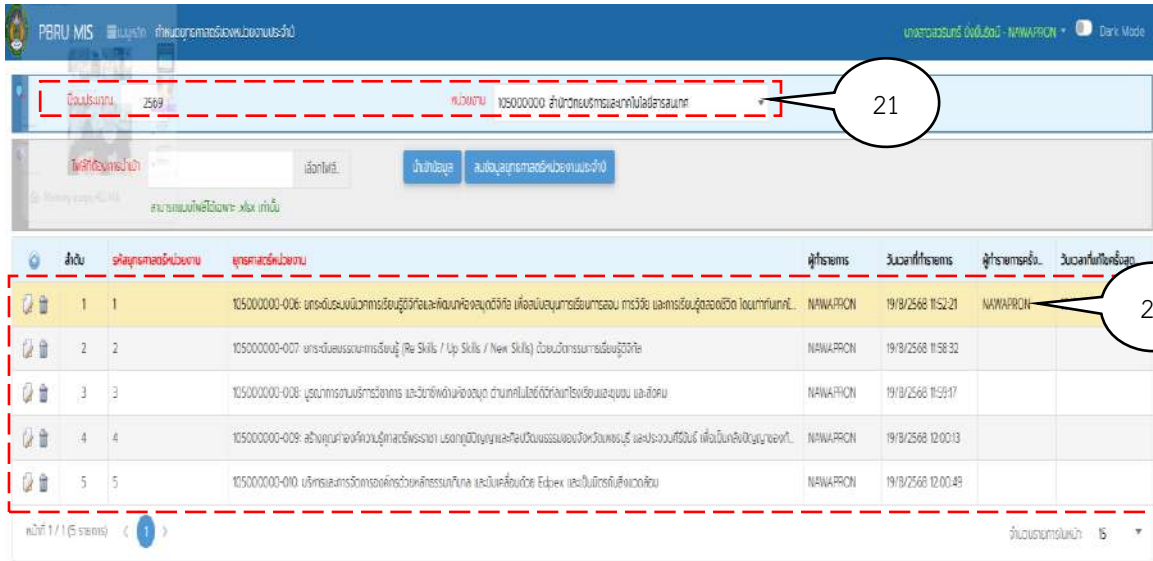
PBRU MIS เมนูหลัก กำหนดยุทธศาสตร์ของหน่วยงานประจำปี

นางสาวนวพรรณ ปิ่นขันธ์ - NAWAPRON Dark Mode

ปีงบประมาณ 2569 หน่วยงาน 105000000 สำนักวิทยบริการและเทคโนโลยีสารสนเทศ

21

ไฟล์ที่ต้องการนำเข้า เลือกไฟล์... นำเข้าข้อมูล ลบข้อมูลยุทธศาสตร์หน่วยงานประจำปี

สามารถแนบไฟล์ได้เฉพาะ .xlsx เท่านั้น

| | ลำดับ | รหัสยุทธศาสตร์หน่วยงาน | ยุทธศาสตร์หน่วยงาน | ผู้ทำรายการ | วันเวลาที่ทำรายการ | ผู้ทำรายการครั้ง... | วันเวลาที่แก้ไขครั้งสุด... |
|---|---|---|---|---|---|---|---|
| | 1 | 1 | 105000000-006: ยกระดับระบบนิเวศการเรียนรู้ดิจิทัลและพัฒนาห้องสมุดดิจิทัล เพื่อสนับสนุนการเรียนการสอน การวิจัย และการเรียนรู้ตลอดชีวิต โดยมาตรฐานเทคโ... | NAWAPRON | 19/8/2568 11:52:21 | NAWAPRON | |
| | 2 | 2 | 105000000-007: ยกระดับสมรรถนะการเรียนรู้ (Re Skills / Up Skills / New Skills) ด้วยนวัตกรรมการเรียนรู้ดิจิทัล | NAWAPRON | 19/8/2568 11:58:32 | | |
| | 3 | 3 | 105000000-008: บูรณาการงานบริการวิชาการ และวิชาชีพด้านห้องสมุด ด้านเทคโนโลยีดิจิทัลแก่โรงเรียนและชุมชน และสังคม | NAWAPRON | 19/8/2568 11:59:17 | | |
| | 4 | 4 | 105000000-009: สร้างคุณค่าองค์ความรู้ศาสตร์พระราชา บรรณภูมิปัญญาและศิลปวัฒนธรรมของจังหวัดเพชรบุรี และประจวบคีรีขันธ์ เพื่อเป็นคลังปัญญาของท้... | NAWAPRON | 19/8/2568 12:00:13 | | |
| | 5 | 5 | 105000000-010: บริหารและการจัดการองค์กรด้วยหลักธรรมาภิบาล และขับเคลื่อนด้วย Edpex และเป็นมิตรกับสิ่งแวดล้อม | NAWAPRON | 19/8/2568 12:00:49 | | |

2

หน้าที่ 1 / 1 (5 รายการ) 1

จำนวนรายการในหน้า 15